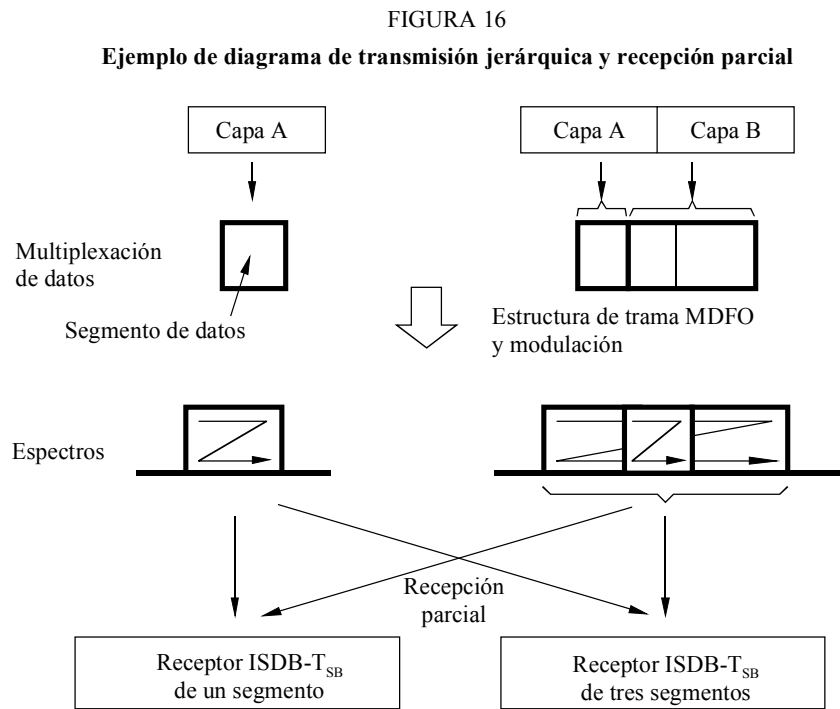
FIGURA 16

**Ejemplo de diagrama de transmisión jerárquica y recepción parcial**

Capa A

Capa A

Capa B

Multiplexación de datos

Segmento de datos

Estructura de trama MDFO y modulación

Espectros

Recepción parcial

Receptor ISDB-$T_{SB}$ de un segmento

Receptor ISDB-$T_{SB}$ de tres segmentos